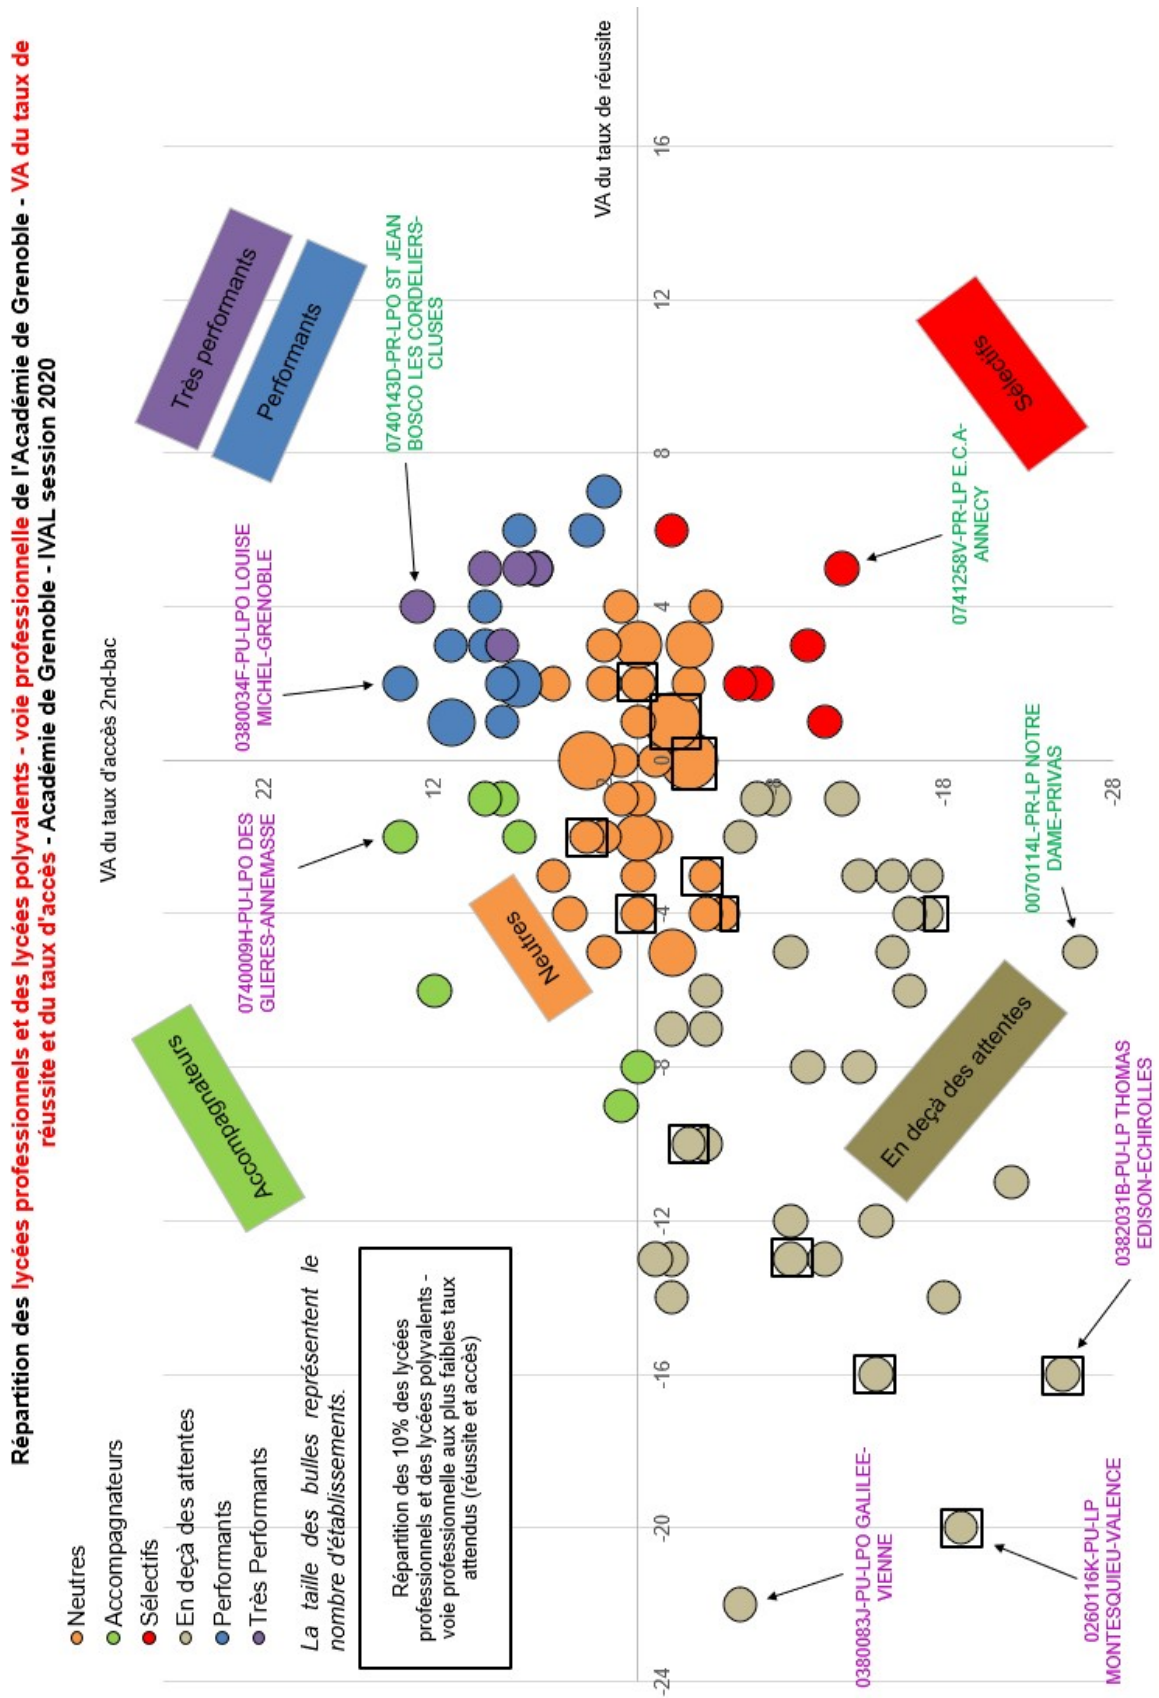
Répartition des lycées professionnels et des lycées polyvalents - voie professionnelle de l'Académie de Grenoble - VA du taux de réussite et du taux d'accès - Académie de Grenoble - IVAL session 2020

Neutres
Accompagnateurs
Sélectifs
En deçà des attentes
Performants
Très Performants

La taille des bulles représentent le nombre d'établissements.

Répartition des 10% des lycées professionnels et des lycées polyvalents - voie professionnelle aux plus faibles taux attendus (réussite et accès)

VA du taux de réussite

VA du taux d'accès 2nd-bac

16
12
8
4
0
-4
-8
-12
-16
-20
-24

22
12
2
-8
-18
-28

Très performants
Performants
Sélectifs
Neutres
Accompagnateurs
En deçà des attentes

0740143D-PR-LPO ST JEAN BOSCO LES CORDELIERS-CLUSES

0380034F-PU-LPO LOUISE MICHEL-GRENOBLE

0741258V-PR-LP E.C.A-ANNECY

0070114L-PR-LP NOTRE DAME-PRIVAS

0740009H-PU-LPO DES GLIERES-ANNEMASSE

0382031B-PU-LP THOMAS EDISON-ECHIROLLES

0380083J-PU-LPO GALILEE-VIENNE

0260116K-PU-LP MONTESQUIEU-VALENCE